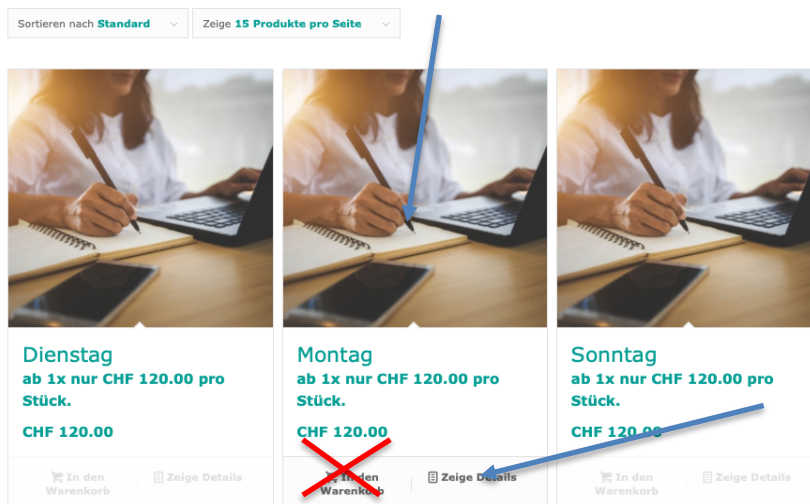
Sortieren nach **Standard**

Zeige **15 Produkte pro Seite**

Dienstag

ab 1x nur CHF 120.00 pro Stück.

CHF 120.00

In den Warenkorb

Zeige Details

Montag

ab 1x nur CHF 120.00 pro Stück.

CHF 120.00

In den Warenkorb

Zeige Details

Sonntag

ab 1x nur CHF 120.00 pro Stück.

CHF 120.00

In den Warenkorb

Zeige Details